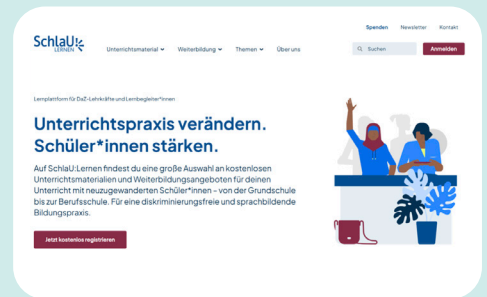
Spenden Newsletter Kontakt

SchlaU LERNEN

Unterrichtsmaterial Weiterbildung Themen Über uns

Suchen

Anmelden

Lernplattform für DaZ-Lehrkräfte und Lernbegleiter*innen

Unterrichtspraxis verändern. Schüler*innen stärken.

Auf SchlaU:Lernen findest du eine große Auswahl an kostenlosen Unterrichtsmaterialien und Weiterbildungsangeboten für deinen Unterricht mit neuzugewanderten Schüler*innen – von der Grundschule bis zur Berufsschule. Für eine diskriminierungsfreie und sprachbildende Bildungspraxis.

Jetzt kostenlos registrieren